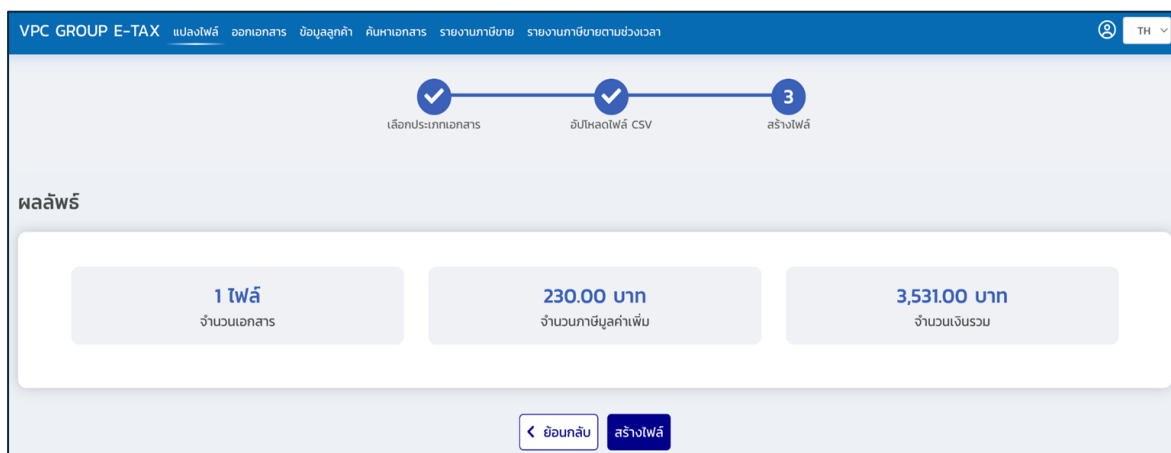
VPC GROUP E-TAX แปลงไฟล์ ออกเอกสาร ข้อมูลลูกค้า ค้นหาเอกสาร รายงานภาษีขาย รายงานภาษีขายตามช่วงเวลา

TH

3

เลือกประเภทเอกสาร อัปโหลดไฟล์ CSV สร้างไฟล์

ผลลัพธ์

1 ไฟล์
จำนวนเอกสาร

230.00 บาท
จำนวนภาษีมูลค่าเพิ่ม

3,531.00 บาท
จำนวนเงินรวม

ย้อนกลับ สร้างไฟล์